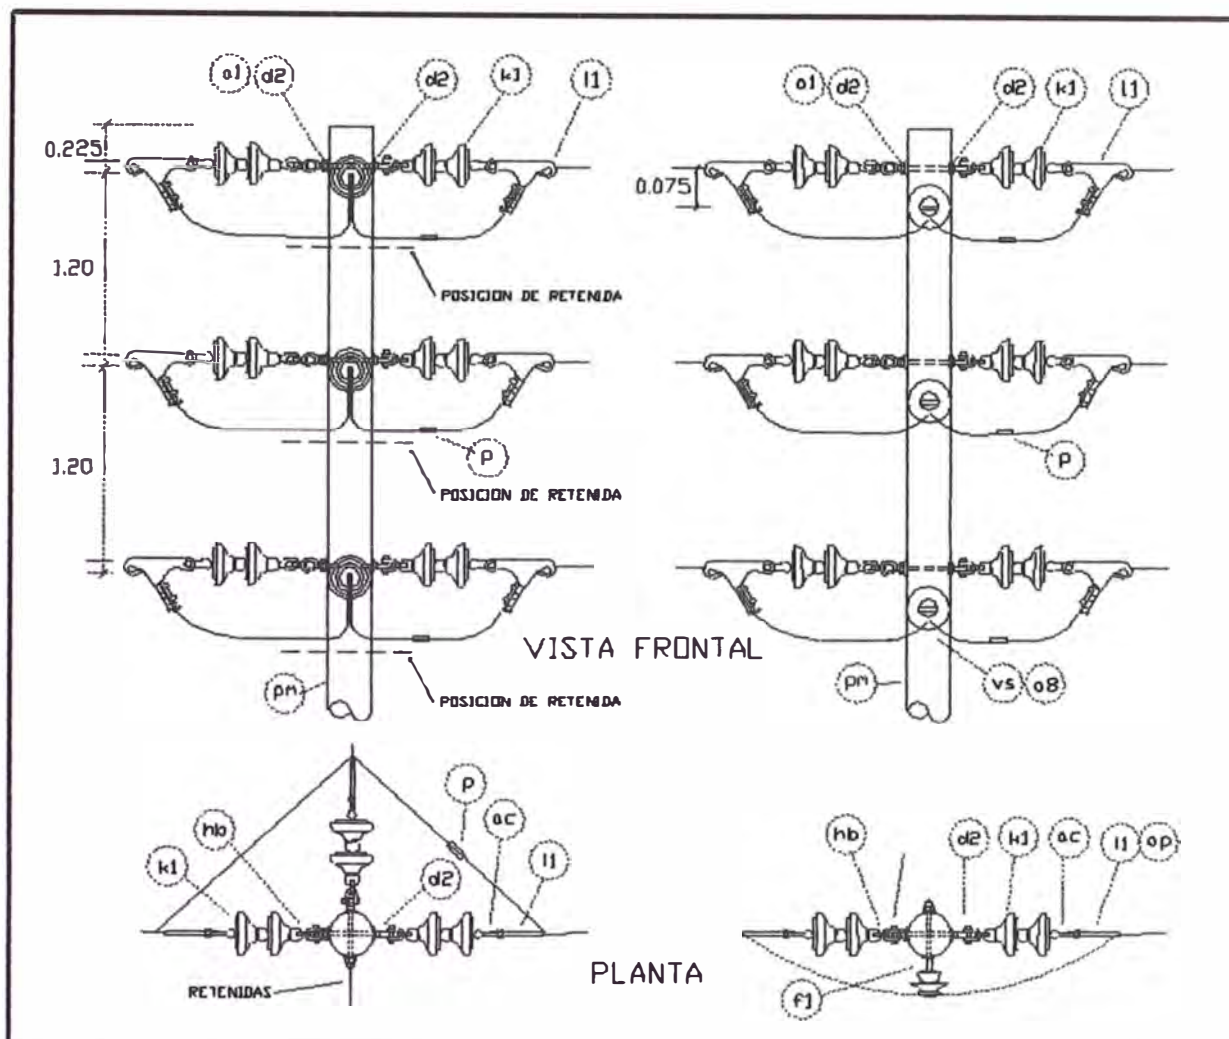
a1 d2 d2 k1 l1

0.225

1.20

POSICION DE RETENIDA

1.20

p

POSICION DE RETENIDA

POSICION DE RETENIDA

pm

a1 d2 d2 k1 l1

0.075

p

VISTA FRONTAL

pm

vs a8

hb p ac k1 d2 l1

RETENIDAS

PLANTA

hb d2 k1 ac l1 ap

f1